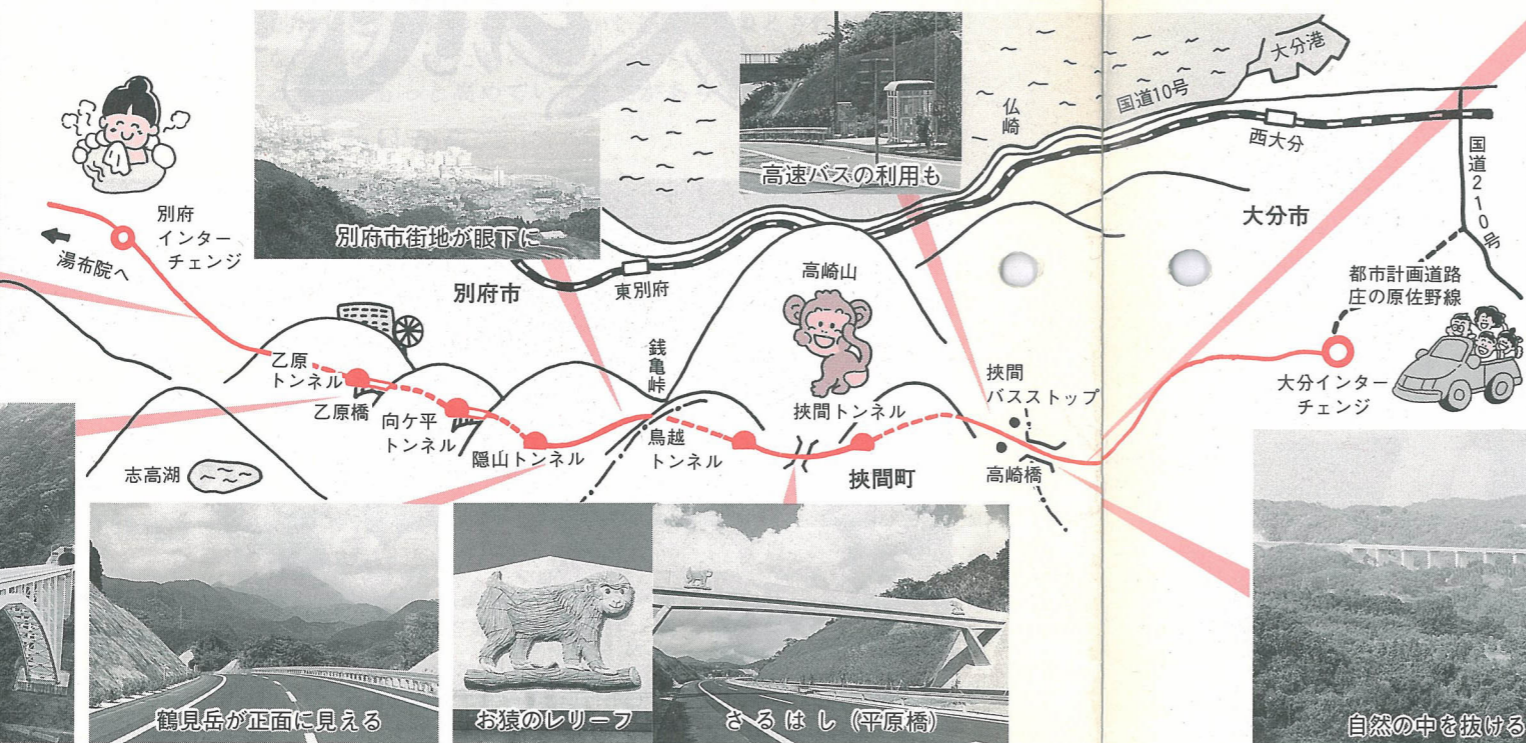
別府市街地が眼下に

高速バスの利用も

大分港

国道10号

仏崎

西大分

国道210号

大分市

別府インターチェンジ

湯布院へ

別府市

東別府

高崎山

都市計画道路庄の原佐野線

乙原トンネル

乙原橋

向ケ平トンネル

隠山トンネル

銭亀峠

鳥越トンネル

挟間トンネル

挟間バスストップ

大分インターチェンジ

志高湖

挟間町

高崎橋

鶴見岳が正面に見える

お猿のレリーフ

さるはし（平原橋）

自然の中を抜ける